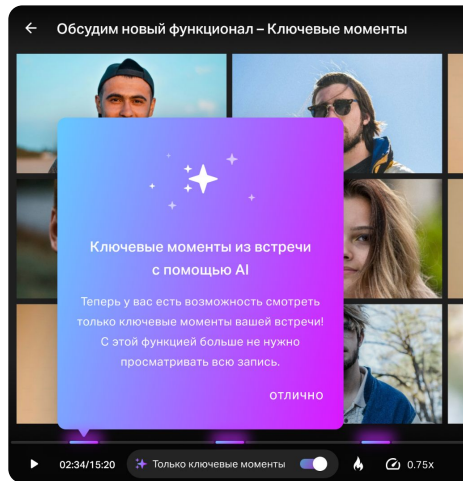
Обсудим новый функционал – Ключевые моменты

Ключевые моменты из встречи с помощью AI

Теперь у вас есть возможность смотреть только ключевые моменты вашей встречи! С этой функцией больше не нужно просматривать всю запись.

ОТЛИЧНО

02:34/15:20

Только ключевые моменты

0.75x